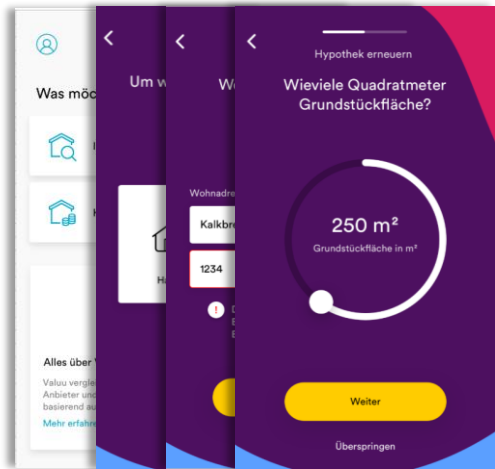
Was möc

Alles über

Valuu vergle
Anbieter und
basierend au

Mehr erfahr

Um w

Ha

We

Wohnadre

Kalkbre

1234

Hypothek erneuern

Wieviele Quadratmeter Grundstückfläche?

250 m²

Grundstückfläche in m²

Weiter

Überspringen